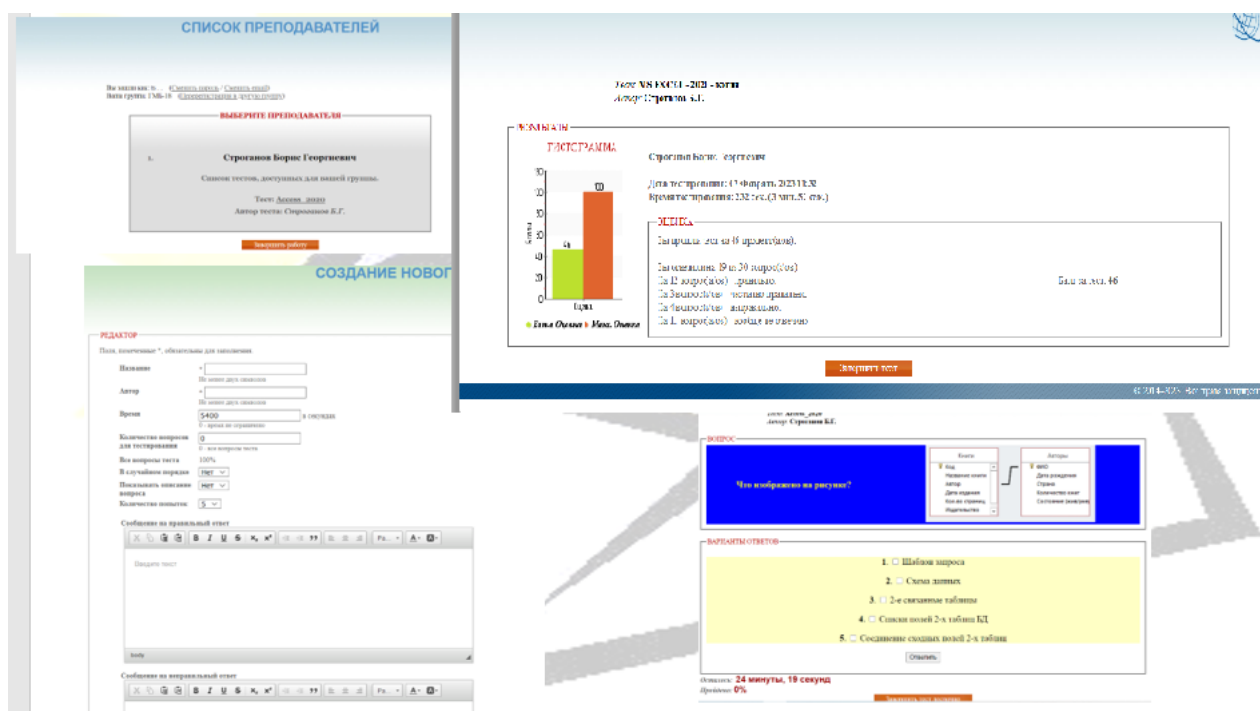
СПИСОК ПРЕПОДАВАТЕЛЕЙ

Вы зашли как: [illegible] (Сменить пароль / Сменить email)
Ваша группа: ГМБ-18 (Сменить группу)

ВЫБЕРИТЕ ПРЕПОДАВАТЕЛЯ

1. Строганов Борис Георгиевич

Список тестов, доступных для вашей группы.

Тест: Access_2020
Автор теста: Строганов Б.Г.

Завершить работу

Тест: MS EXCEL -2021 - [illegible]
Автор: Строганов Б.Г.

РЕЗУЛЬТАТЫ

ГИСТОГРАММА

| 70 |
| 60 |
| 50 |
| 40 |
| 30 |
| 20 |
| 10 |
| 0 |

Баллы

46
100

Баллы

Ваша Оценка Макс. Оценка

Строганов Борис Георгиевич

Дата тестирования: 13 Февраль 2023 13:38
Время тестирования: 232 сек.(3 мин. 52 сек.)

ОЦЕНКА

Вы прошли тест на 46 процент(ов).

Вы ответили на 19 из 20 вопрос(ов)
На 12 вопрос(ов) правильно.
На 3 вопрос(ов) частично правильно.
На 4 вопрос(ов) неправильно.
На 1 вопрос(ов) вообще не ответили

Балл за тест: 46

Завершить тест

© 2014-2023 Все права защищены

СОЗДАНИЕ НОВОГ

РЕДАКТОР

Поля, помеченные *, обязательны для заполнения.

Название *
Не менее двух символов
Автор *
Не менее двух символов
Время 5400 в секундах
0 - время не ограничено
Количество вопросов для тестирования 0
0 - все вопросы теста
Все вопросы теста 100%
В случайном порядке Нет
Показывать описание вопроса Нет
Количество попыток 5

Сообщение на правильный ответ

Введите текст

body

Сообщение на неправильный ответ

Тест: Access_2020
Автор: Строганов Б.Г.

ВОПРОС

Что изображено на рисунке?

Книги
Код
Название книги
Автор
Дата издания
Кол-во страниц
Издательство

Авторы
ФИО
Дата рождения
Страна
Количество книг
Состояние (жив/умер)

ВАРИАНТЫ ОТВЕТОВ

1. Шаблон запроса
2. Схема данных
3. 2-е связанные таблицы
4. Списки полей 2-х таблиц БД
5. Соединение сходных полей 2-х таблиц

Ответить

Осталось: 24 минуты, 19 секунд
Пройдено: 0%

Завершить тест досрочно